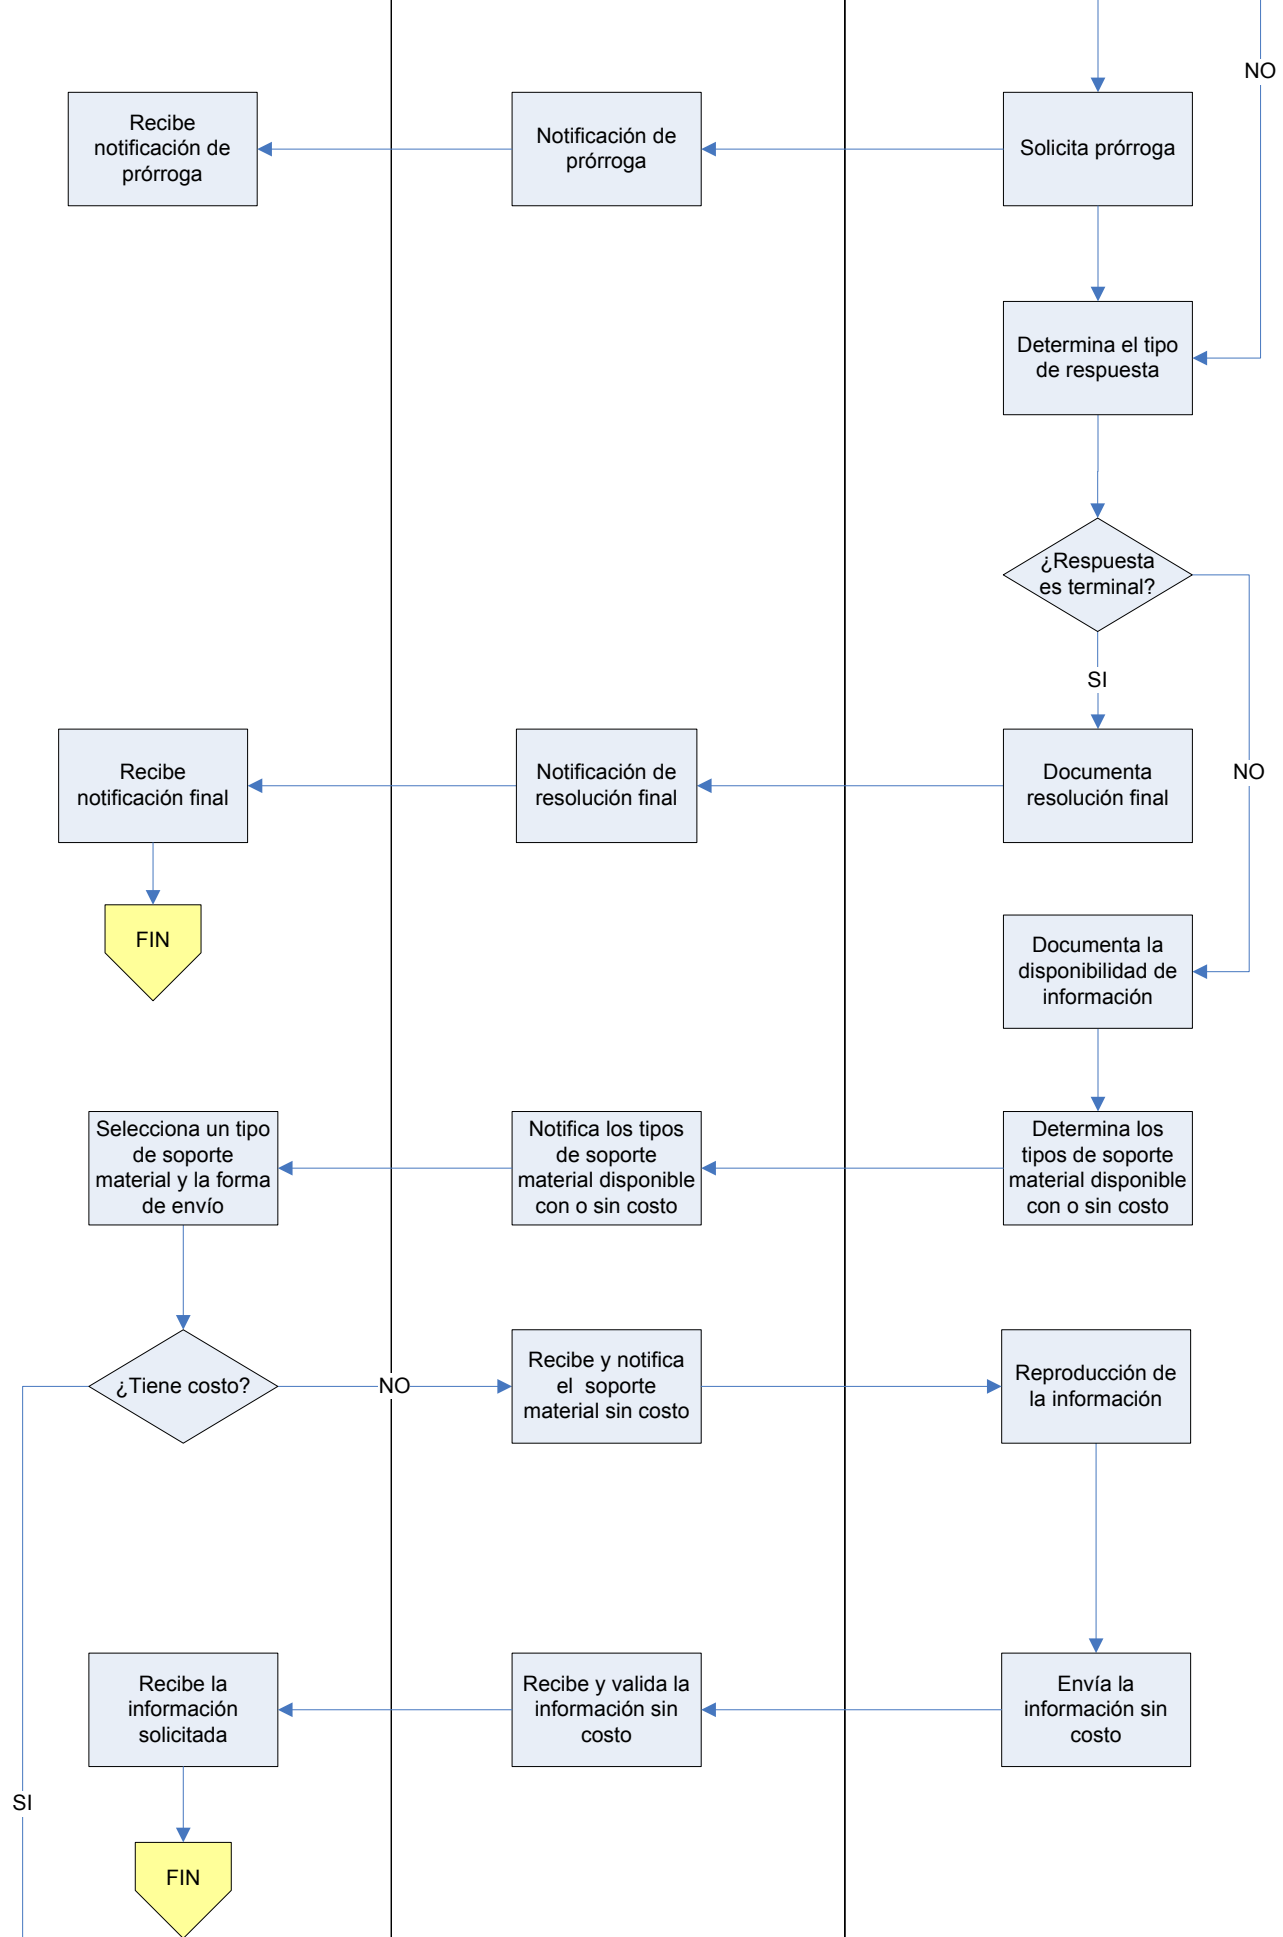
NO

Recibe notificación de prórroga

Notificación de prórroga

Solicita prórroga

Determina el tipo de respuesta

¿Respuesta es terminal?

SI

NO

Recibe notificación final

Notificación de resolución final

Documenta resolución final

FIN

Documenta la disponibilidad de información

Selecciona un tipo de soporte material y la forma de envío

Notifica los tipos de soporte material disponible con o sin costo

Determina los tipos de soporte material disponible con o sin costo

¿Tiene costo?

NO

Recibe y notifica el soporte material sin costo

Reproducción de la información

Recibe la información solicitada

Recibe y valida la información sin costo

Envía la información sin costo

SI

FIN